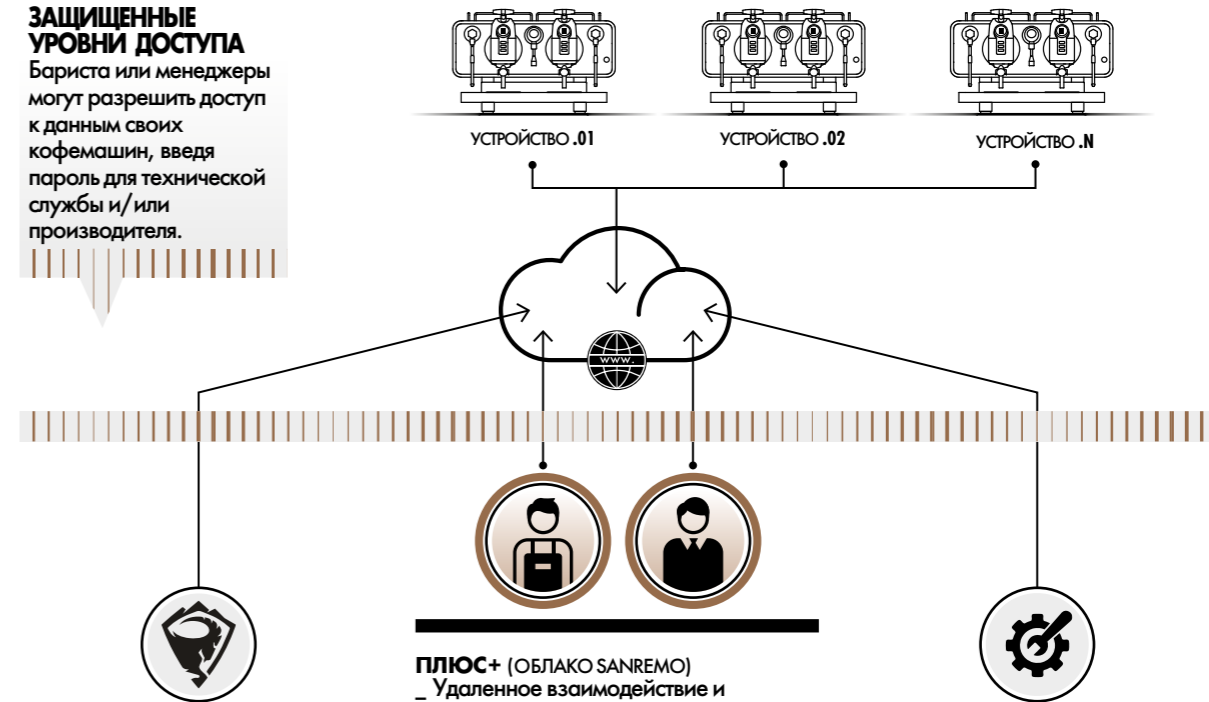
ЗАЩИЩЕННЫЕ УРОВНИ ДОСТУПА
Бариста или менеджеры могут разрешить доступ к данным своих кофемашин, введя пароль для технической службы и/или производителя.

УСТРОЙСТВО .01

УСТРОЙСТВО .02

УСТРОЙСТВО .N

WWW.

ПЛЮС+ (ОБЛАКО SANREMO)
_ Удаленное взаимодействие и